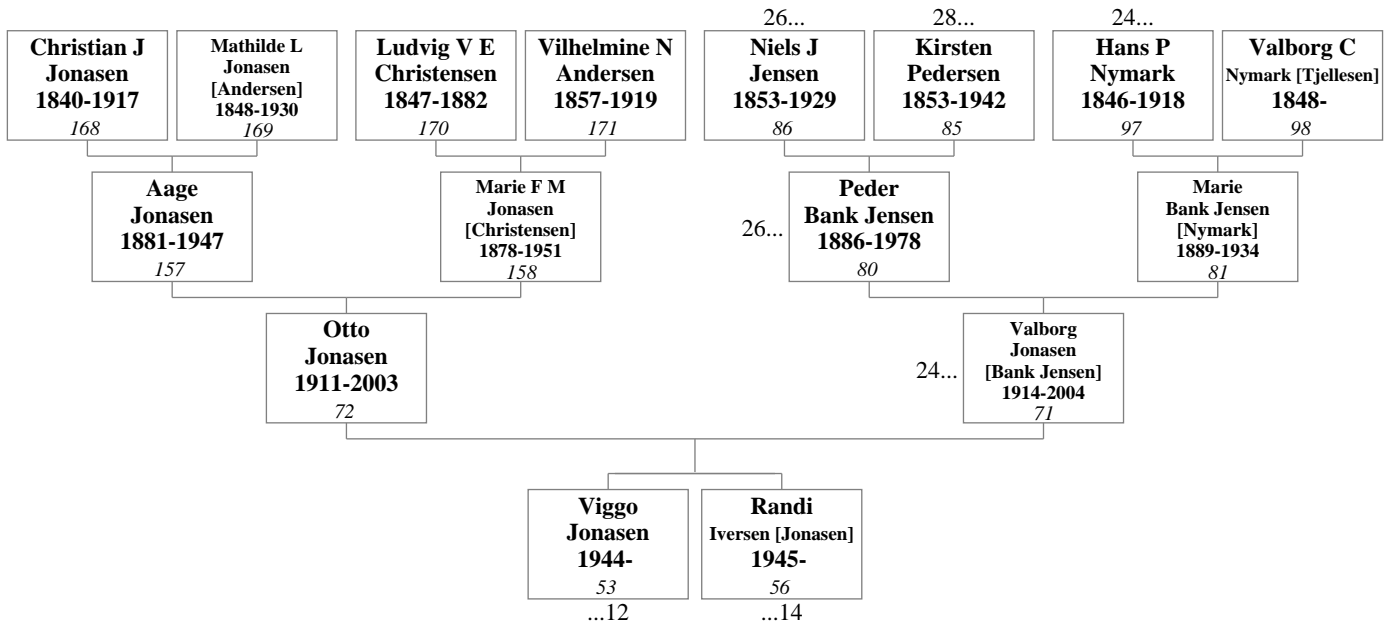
Christian J Jonasen 1840-1917 168

Mathilde L Jonasen [Andersen] 1848-1930 169

Ludvig V E Christensen 1847-1882 170

Vilhelmine N Andersen 1857-1919 171

26...
Niels J Jensen 1853-1929 86

28...
Kirsten Pedersen 1853-1942 85

24...
Hans P Nymark 1846-1918 97

Valborg C Nymark [Tjellesen] 1848- 98

Aage Jonasen 1881-1947 157

Marie F M Jonasen [Christensen] 1878-1951 158

26...
Peder Bank Jensen 1886-1978 80

Marie Bank Jensen [Nymark] 1889-1934 81

Otto Jonasen 1911-2003 72

24...
Valborg Jonasen [Bank Jensen] 1914-2004 71

Viggo Jonasen 1944- 53
...12

Randi Iversen [Jonasen] 1945- 56
...14